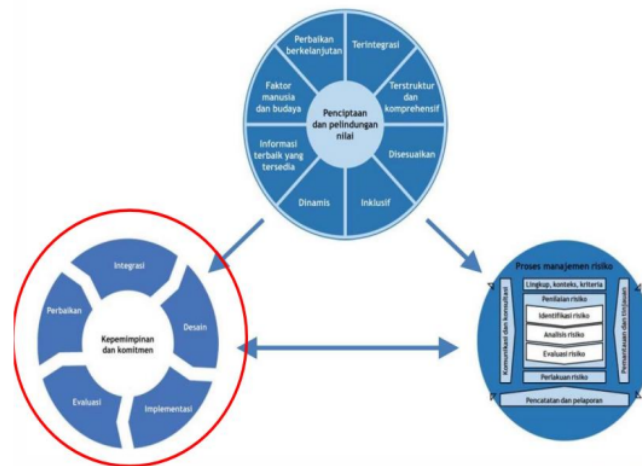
Perbaikan berkelanjutan

Terintegrasi

Faktor manusia dan budaya

Terstruktur dan komprehensif

Penciptaan dan pelindungan nilai

Informasi terbaik yang tersedia

Disesuaikan

Dinamis

Inklusif

Integrasi

Perbaikan

Kepemimpinan dan komitmen

Desain

Evaluasi

Implementasi

Proses manajemen risiko

Lingkup, konteks, kriteria

Penilaian risiko

Identifikasi risiko

Analisis risiko

Evaluasi risiko

Perlakuan risiko

Komunikasi dan konsultasi

Pemantauan dan tinjauan

Pencatatan dan pelaporan